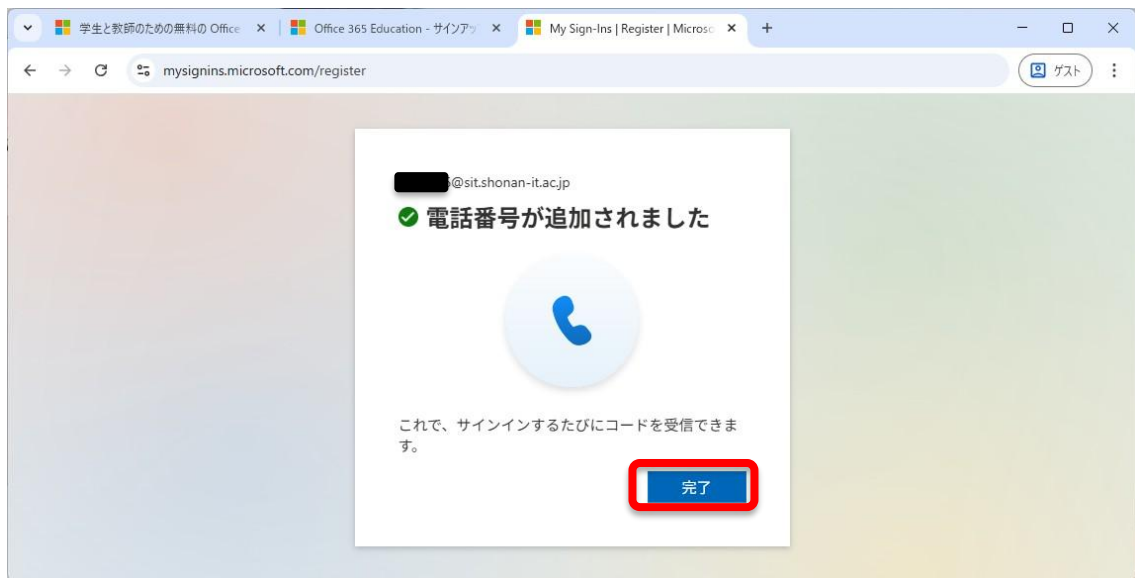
学生と教師のための無料の Office ×
Office 365 Education - サインアッ ×
My Sign-Ins | Register | Microso ×
+
mysignins.microsoft.com/register
ゲスト

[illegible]@sit.shonan-it.ac.jp
電話番号が追加されました

これで、サインインするたびにコードを受信できます。

完了